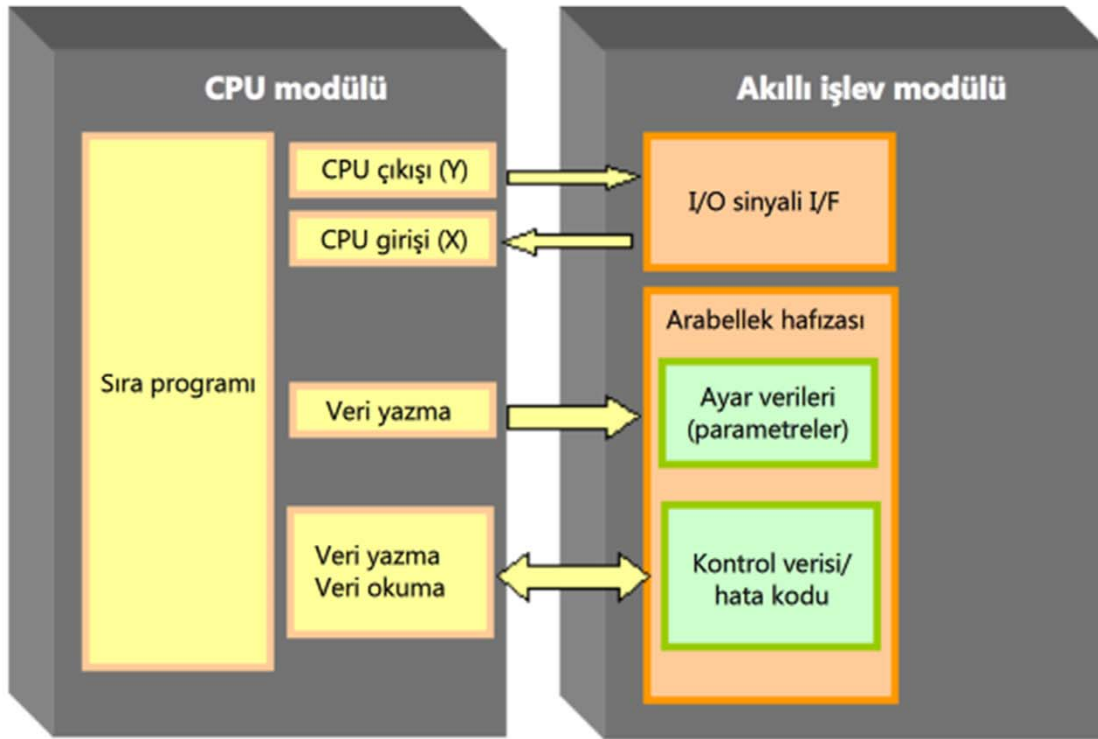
CPU modülü

Akıllı işlev modülü

Sıra programı

CPU çıkışı (Y)

CPU girişi (X)

Veri yazma

Veri yazma
Veri okuma

I/O sinyali I/F

Arabellek hafızası

Ayar verileri (parametreler)

Kontrol verisi/ hata kodu